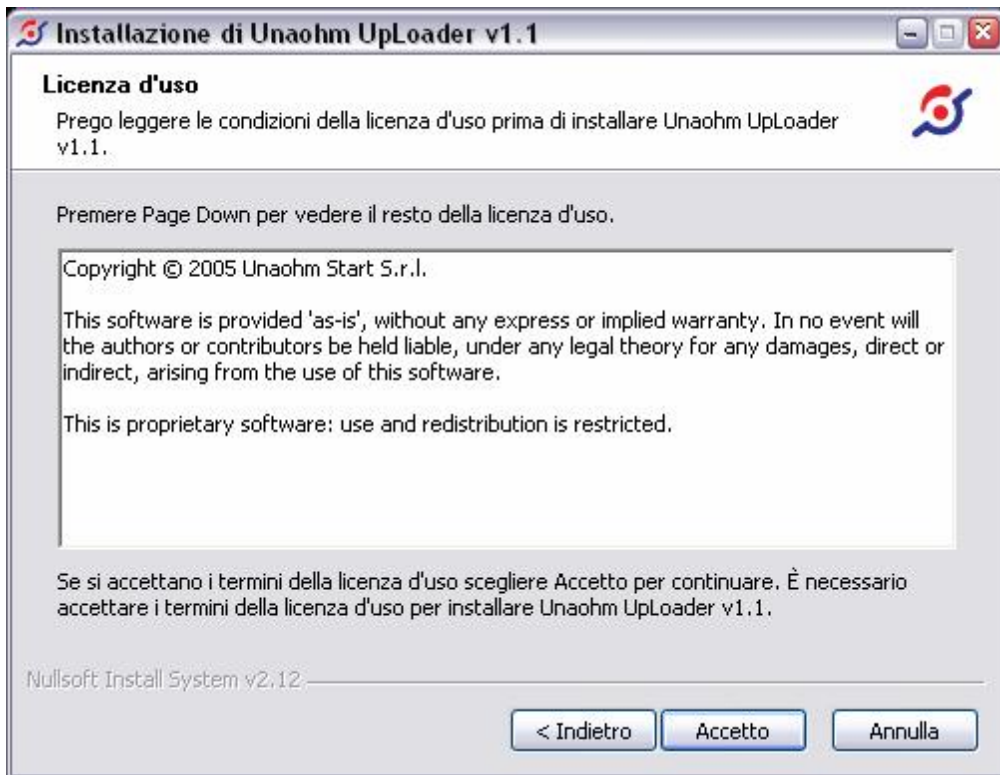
Installazione di Unaohm UpLoader v1.1

Licenza d'uso

Prego leggere le condizioni della licenza d'uso prima di installare Unaohm UpLoader v1.1.

Premere Page Down per vedere il resto della licenza d'uso.

Copyright © 2005 Unaohm Start S.r.l.

This software is provided 'as-is', without any express or implied warranty. In no event will the authors or contributors be held liable, under any legal theory for any damages, direct or indirect, arising from the use of this software.

This is proprietary software: use and redistribution is restricted.

Se si accettano i termini della licenza d'uso scegliere Accetto per continuare. È necessario accettare i termini della licenza d'uso per installare Unaohm UpLoader v1.1.

Nullsoft Install System v2.12

< Indietro

Accetto

Annulla